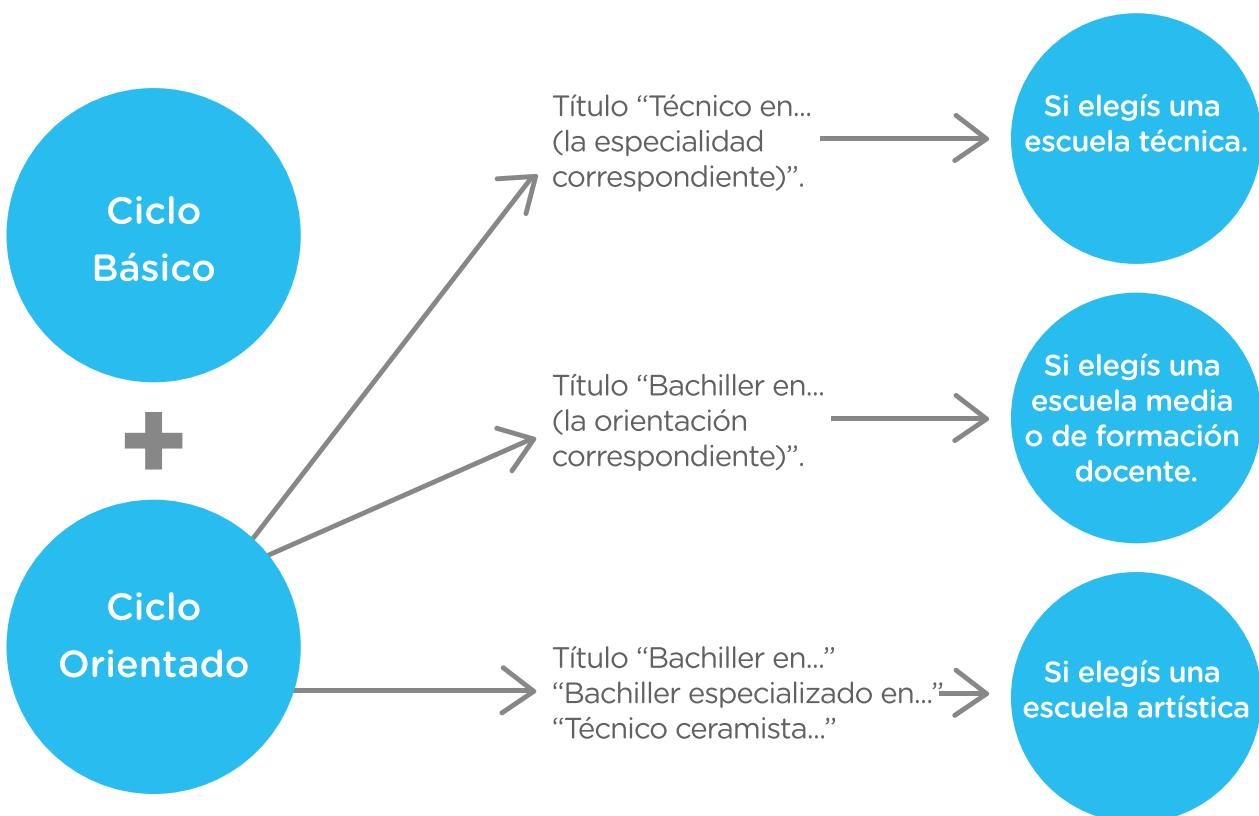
Ciclo Básico

+

Ciclo Orientado

Título “Técnico en... (la especialidad correspondiente)”.

Si elegís una escuela técnica.

Título “Bachiller en... (la orientación correspondiente)”.

Si elegís una escuela media o de formación docente.

Título “Bachiller en...”
“Bachiller especializado en...”
“Técnico ceramista...”

Si elegís una escuela artística